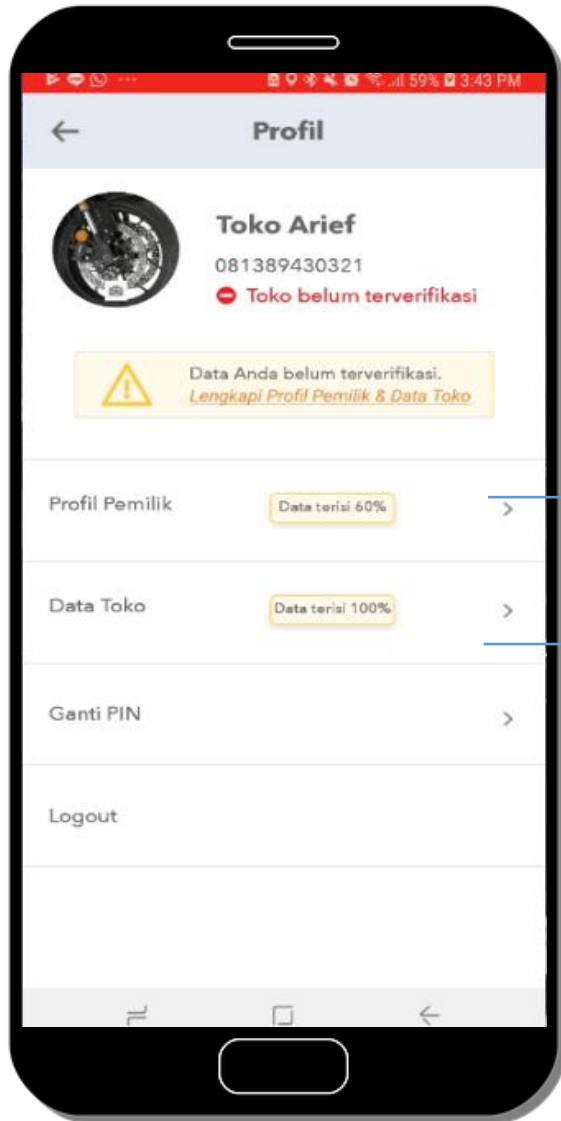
59% 3:43 PM

Profil

Toko Arief

081389430321

Toko belum terverifikasi

Data Anda belum terverifikasi.
Lengkapi Profil Pemilik & Data Toko

Profil Pemilik Data terisi 60%

Data Toko Data terisi 100%

Ganti PIN

Logout